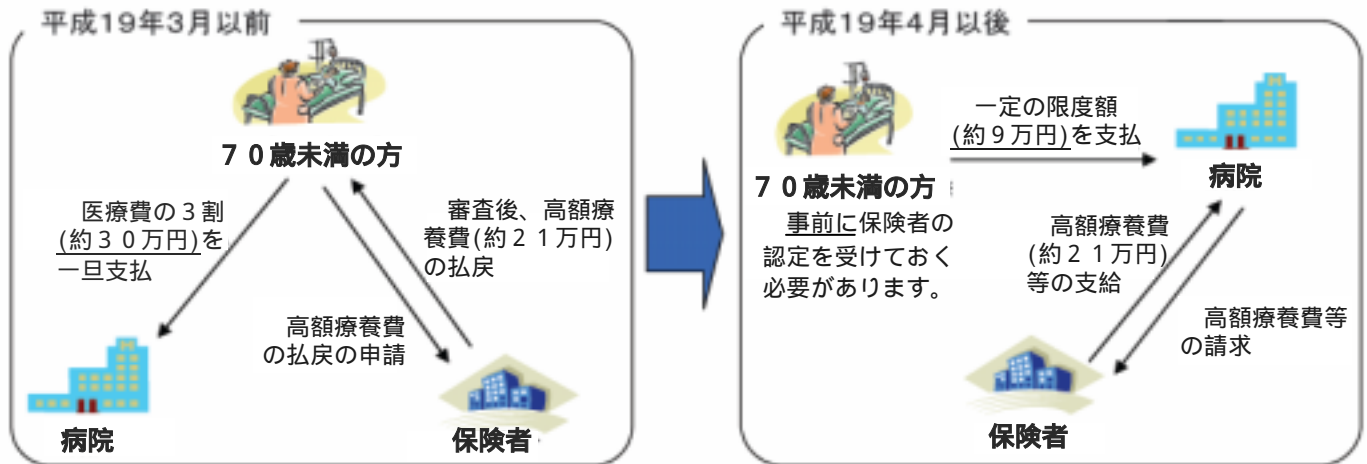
平成19年3月以前

７０歳未満の方

医療費の３割(約３０万円)を一旦支払

審査後、高額療養費(約２１万円)の払戻

高額療養費の払戻の申請

病院

保険者

平成19年4月以後

７０歳未満の方

事前に保険者の認定を受けておく必要があります。

一定の限度額(約９万円)を支払

病院

高額療養費(約２１万円)等の支給

高額療養費等の請求

保険者